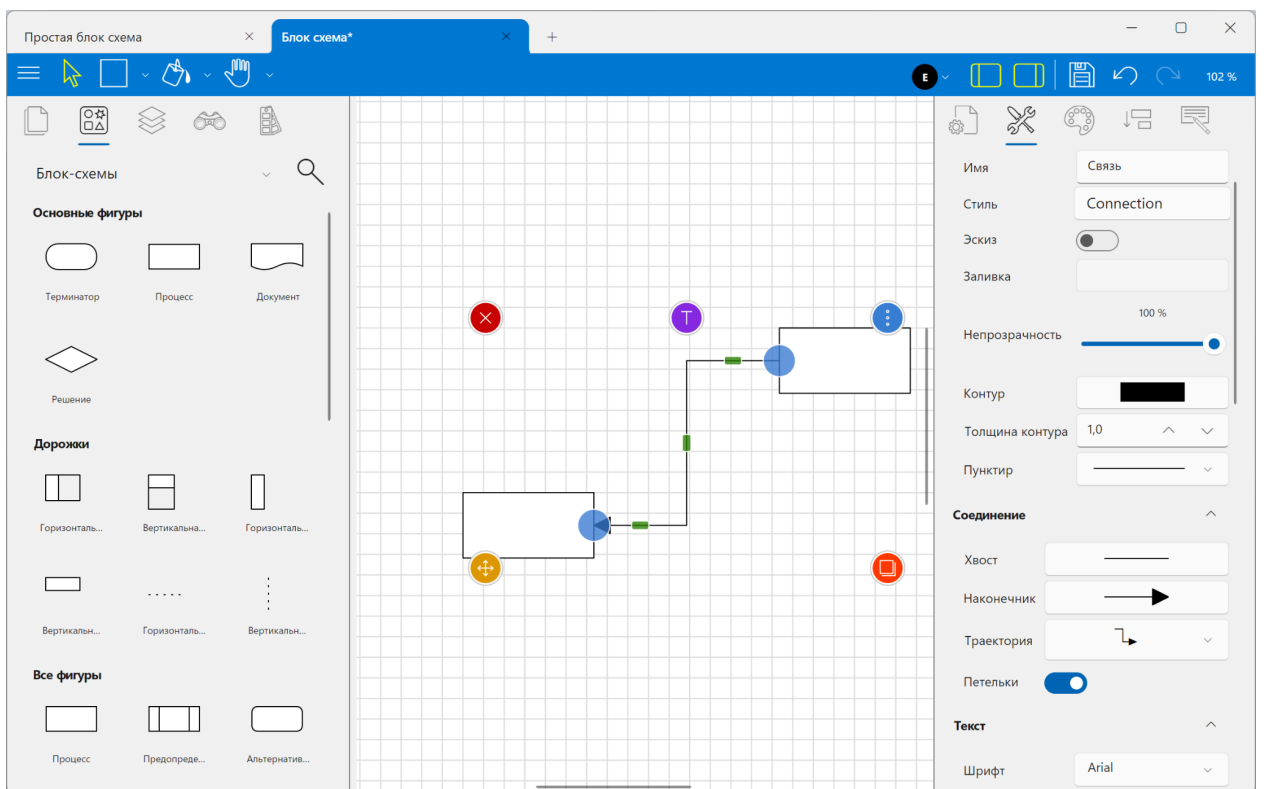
Простая блок схема
Блок схема*
E
102 %

Блок-схемы
Основные фигуры
Терминатор
Процесс
Документ
Решение
Дорожки
Горизонталь...
Вертикальна...
Горизонталь...
Вертикальн...
Горизонталь...
Вертикальн...
Все фигуры
Процесс
Предопреде...
Альтернатив...

T

Имя
Связь
Стиль
Connection
Эскиз
Заливка
100 %
Непрозрачность
Контур
Толщина контура
1,0
Пунктир
Соединение
Хвост
Наконечник
Траектория
Петельки
Текст
Шрифт
Arial